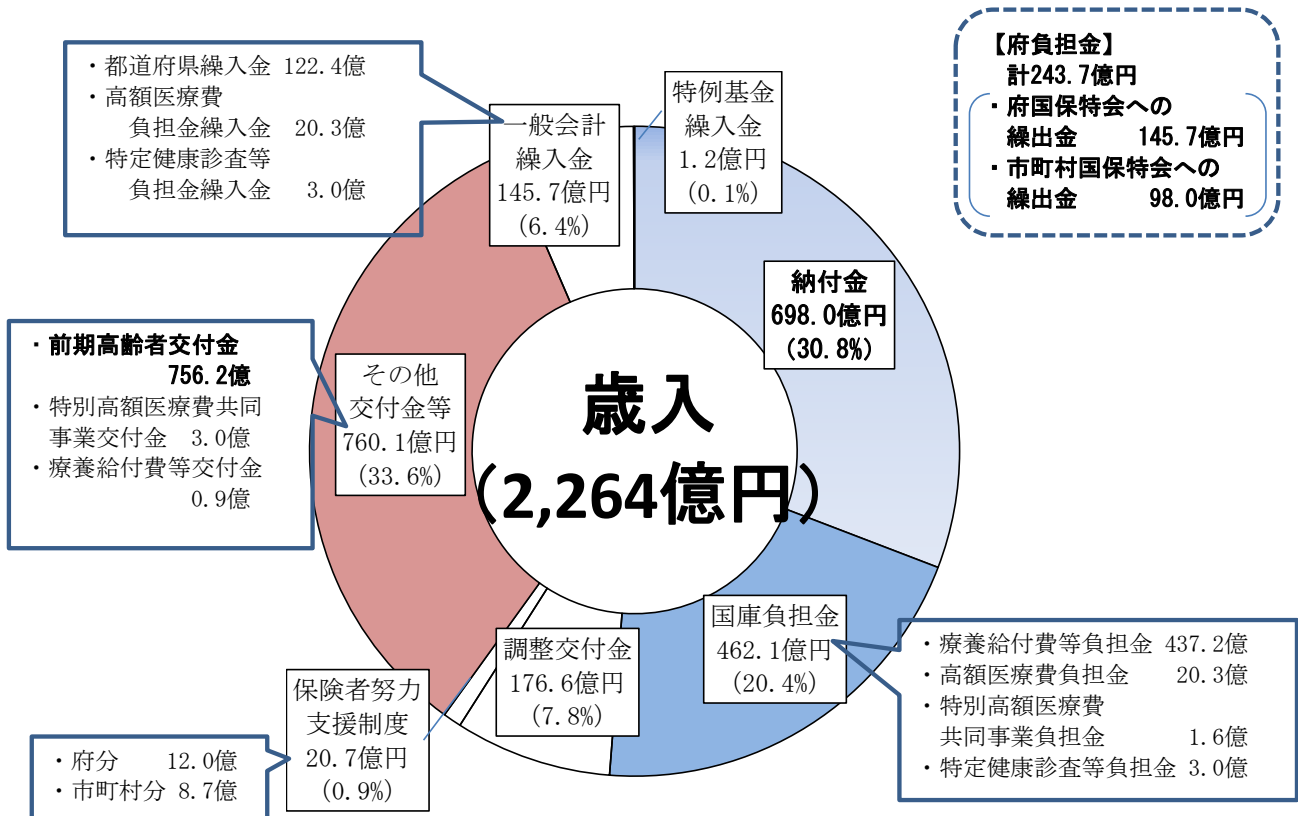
・都道府県繰入金 122.4億
・高額医療費負担金繰入金 20.3億
・特定健康診査等負担金繰入金 3.0億

一般会計繰入金
145.7億円
(6.4%)

特例基金繰入金
1.2億円
(0.1%)

【府負担金】
計243.7億円
・府国保特会への繰出金 145.7億円
・市町村国保特会への繰出金 98.0億円

納付金
698.0億円
(30.8%)

・前期高齢者交付金 756.2億
・特別高額医療費共同事業交付金 3.0億
・療養給付費等交付金 0.9億

その他交付金等
760.1億円
(33.6%)

歳入
(2,264億円)

国庫負担金
462.1億円
(20.4%)

・療養給付費等負担金 437.2億
・高額医療費負担金 20.3億
・特別高額医療費共同事業負担金 1.6億
・特定健康診査等負担金 3.0億

調整交付金
176.6億円
(7.8%)

保険者努力支援制度
20.7億円
(0.9%)

・府分 12.0億
・市町村分 8.7億